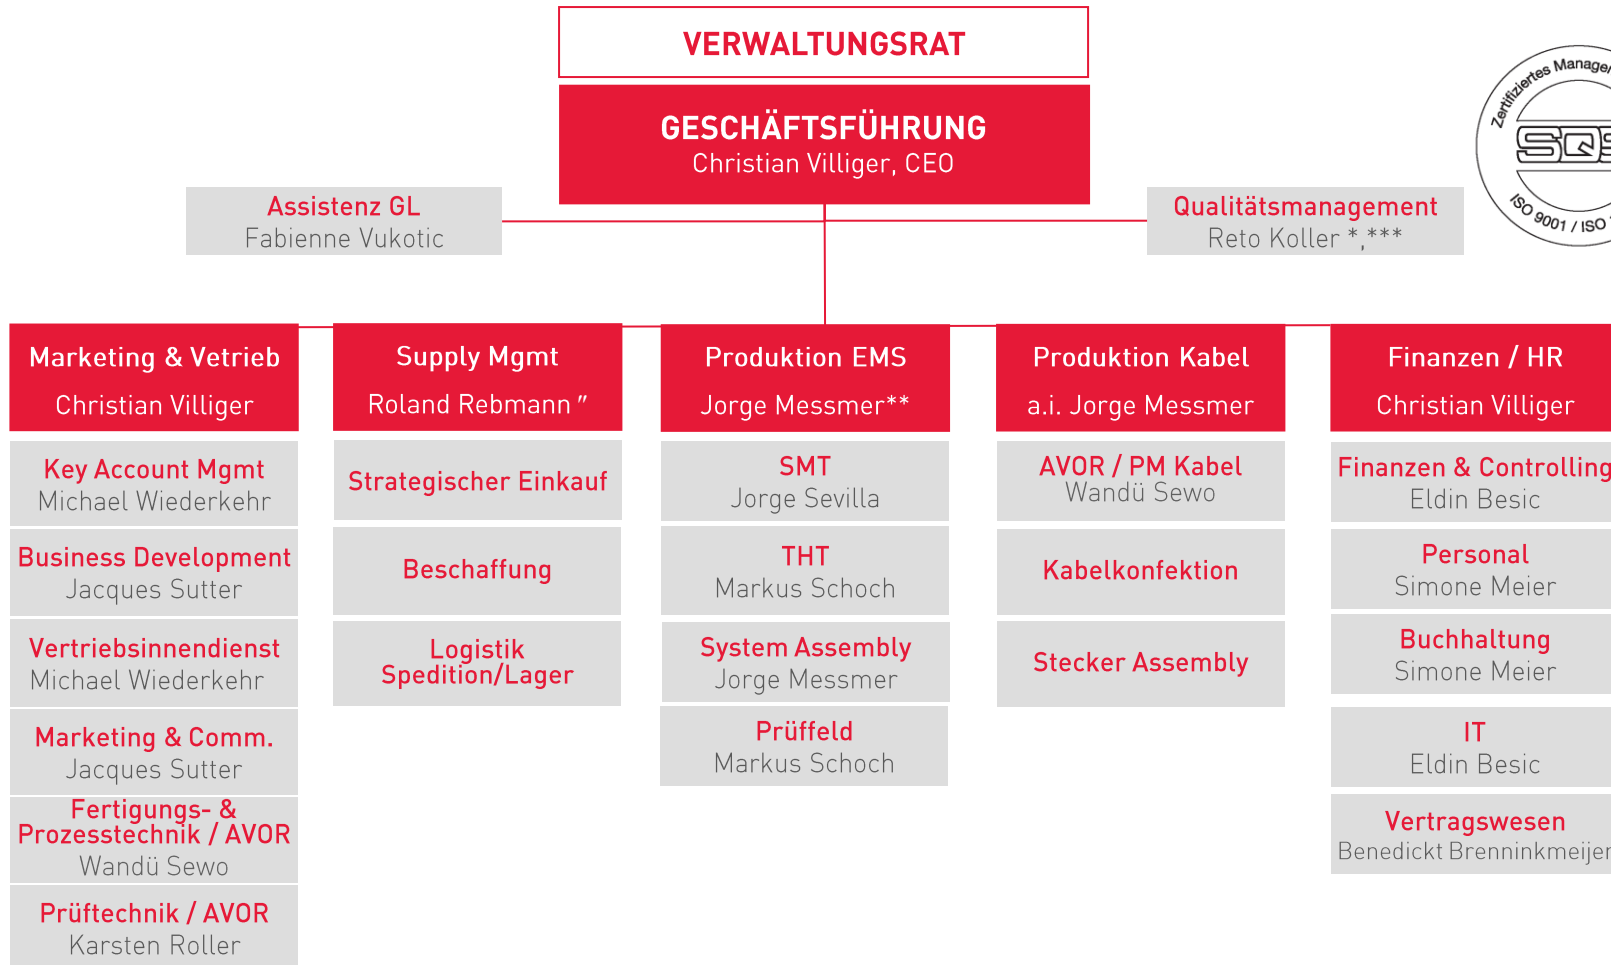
VERWALTUNGSRAT

GESCHÄFTSFÜHRUNG
Christian Villiger, CEO

Assistenz GL
Fabienne Vukotic

Qualitätsmanagement
Reto Koller *,***

Zertifiziertes Manage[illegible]
SQ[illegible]
ISO 9001 / ISO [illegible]

Marketing & Vetrieb
Christian Villiger

Key Account Mgmt
Michael Wiederkehr

Business Development
Jacques Sutter

Vertriebsinnendienst
Michael Wiederkehr

Marketing & Comm.
Jacques Sutter

Fertigungs- & Prozesstechnik / AVOR
Wandü Sewo

Prüftechnik / AVOR
Karsten Roller

Supply Mgmt
Roland Rebmann "

Strategischer Einkauf

Beschaffung

Logistik
Spedition/Lager

Produktion EMS
Jorge Messmer**

SMT
Jorge Sevilla

THT
Markus Schoch

System Assembly
Jorge Messmer

Prüffeld
Markus Schoch

Produktion Kabel
a.i. Jorge Messmer

AVOR / PM Kabel
Wandü Sewo

Kabelkonfektion

Stecker Assembly

Finanzen / HR
Christian Villiger

Finanzen & Controlling
Eldin Besic

Personal
Simone Meier

Buchhaltung
Simone Meier

IT
Eldin Besic

Vertragswesen
Benedickt Brenninkmeijer